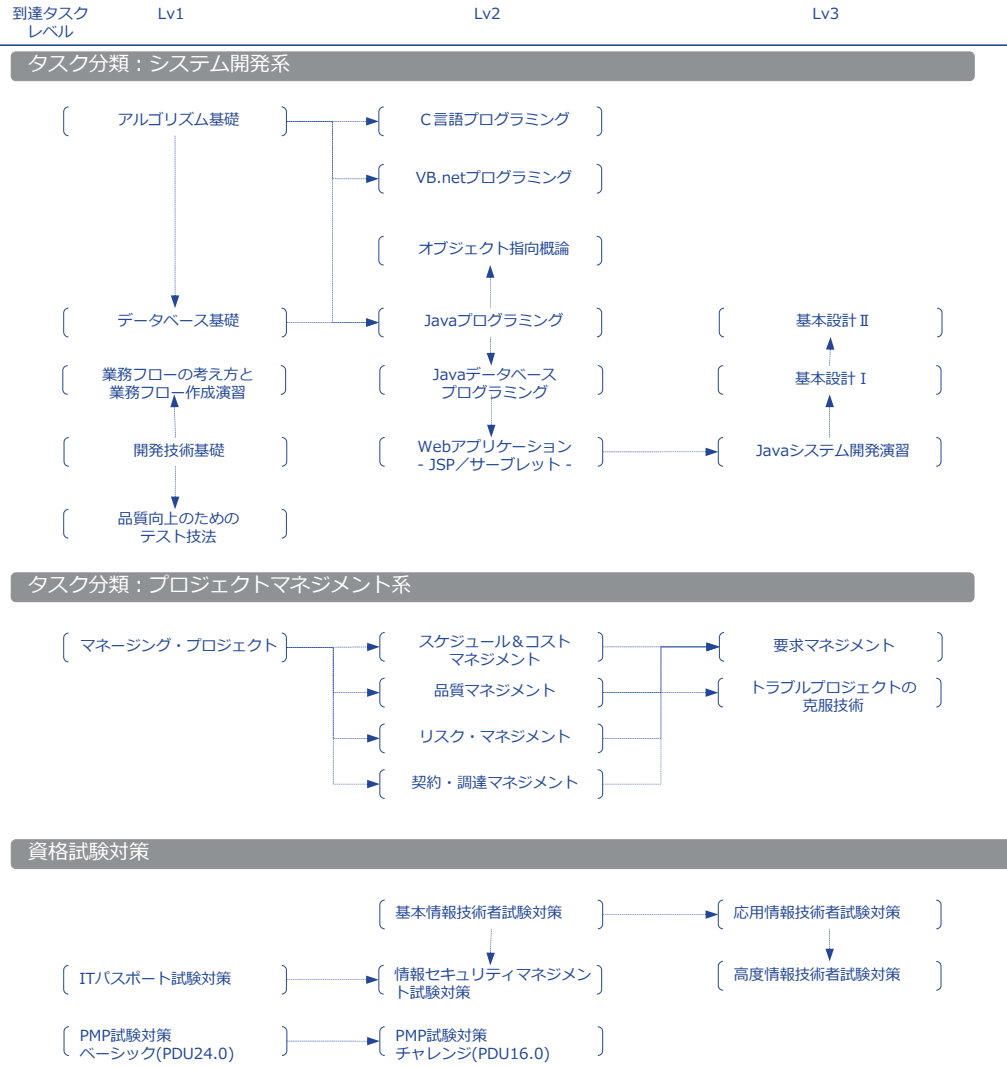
到達タスクレベル
Lv1
Lv2
Lv3

タスク分類：システム開発系

アルゴリズム基礎
C言語プログラミング
VB.netプログラミング
オブジェクト指向概論
データベース基礎
Javaプログラミング
基本設計Ⅱ
業務フローの考え方と業務フロー作成演習
Javaデータベースプログラミング
基本設計Ⅰ
開発技術基礎
Webアプリケーション - JSP／サーブレット -
Javaシステム開発演習
品質向上のためのテスト技法

タスク分類：プロジェクトマネジメント系

マネージング・プロジェクト
スケジュール＆コストマネジメント
要求マネジメント
品質マネジメント
トラブルプロジェクトの克服技術
リスク・マネジメント
契約・調達マネジメント

資格試験対策

基本情報技術者試験対策
応用情報技術者試験対策
ITパスポート試験対策
情報セキュリティマネジメント試験対策
高度情報技術者試験対策
PMP試験対策 ベーシック(PDU24.0)
PMP試験対策 チャレンジ(PDU16.0)